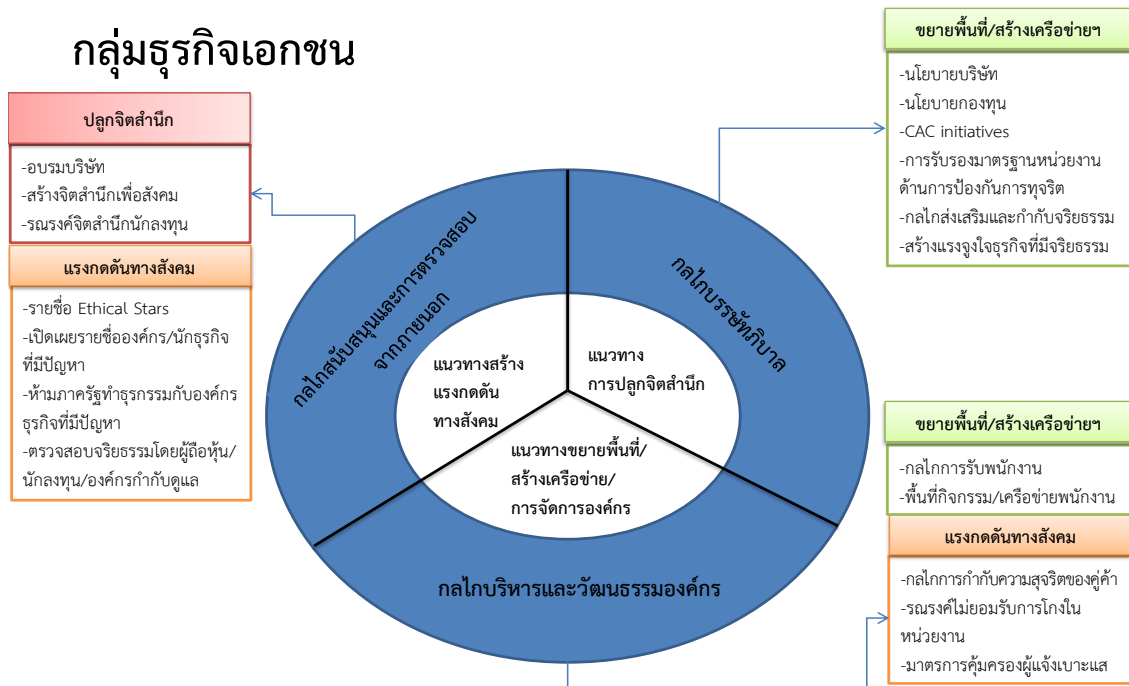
กลุ่มธุรกิจเอกชน

ปลูกจิตสำนึก

-อบรมบริษัท
-สร้างจิตสำนึกเพื่อสังคม
-รณรงค์จิตสำนึกนักลงทุน

แรงกดดันทางสังคม

-รายชื่อ Ethical Stars
-เปิดเผยรายชื่อองค์กร/นักธุรกิจที่มีปัญหา
-ห้ามภาครัฐทำธุรกรรมกับองค์กรธุรกิจที่มีปัญหา
-ตรวจสอบจริยธรรมโดยผู้ถือหุ้น/นักลงทุน/องค์กรกำกับดูแล

กลไกสนับสนุนและการตรวจสอบจากภายนอก

กลไกบรรษัทภิบาล

แนวทางสร้างแรงกดดันทางสังคม

แนวทางการปลูกจิตสำนึก

แนวทางขยายพื้นที่/สร้างเครือข่าย/การจัดการองค์กร

กลไกบริหารและวัฒนธรรมองค์กร

ขยายพื้นที่/สร้างเครือข่ายฯ

-นโยบายบริษัท
-นโยบายกองทุน
-CAC initiatives
-การรับรองมาตรฐานหน่วยงานด้านการป้องกันการทุจริต
-กลไกส่งเสริมและกำกับจริยธรรม
-สร้างแรงจูงใจธุรกิจที่มีจริยธรรม

ขยายพื้นที่/สร้างเครือข่ายฯ

-กลไกการรับพนักงาน
-พื้นที่กิจกรรม/เครือข่ายพนักงาน

แรงกดดันทางสังคม

-กลไกการกำกับความสุจริตของคู่ค้า
-รณรงค์ไม่ยอมรับการโกงในหน่วยงาน
-มาตรการคุ้มครองผู้แจ้งเบาะแส